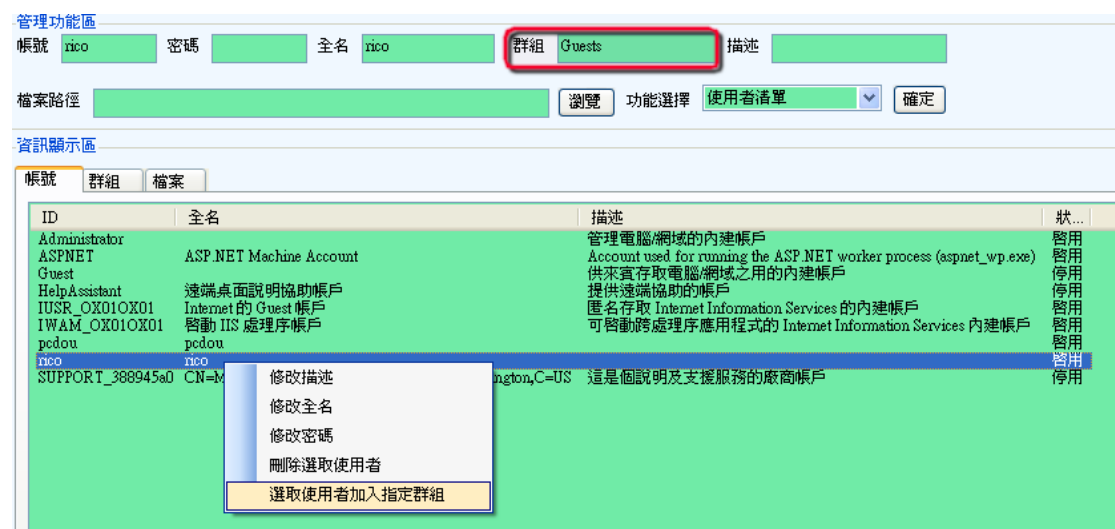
管理功能區
帳號 rico 密碼 全名 rico 群組 Guests 描述

檔案路徑 瀏覽 功能選擇 使用者清單 確定

資訊顯示區
帳號 群組 檔案

| ID | 全名 | 描述 | 狀... |
|---|---|---|---|
| Administrator | | 管理電腦/網域的內建帳戶 | 啟用 |
| ASPNET | ASP.NET Machine Account | Account used for running the ASP.NET worker process (aspnet_wp.exe) | 啟用 |
| Guest | | 供來賓存取電腦/網域之用的內建帳戶 | 停用 |
| HelpAssistant | 遠端桌面說明協助帳戶 | 提供遠端協助的帳戶 | 停用 |
| IUSR_OX01OX01 | Internet 的 Guest 帳戶 | 匿名存取 Internet Information Services 的內建帳戶 | 啟用 |
| IWAM_OX01OX01 | 啟動 IIS 處理序帳戶 | 可啟動跨處理序應用程式的 Internet Information Services 內建帳戶 | 啟用 |
| pcdou | pcdou | | 啟用 |
| rico | rico | | 啟用 |
| SUPPORT_388945a0 | CN=M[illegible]ngton,C=US | 這是個說明及支援服務的廠商帳戶 | 停用 |

修改描述
修改全名
修改密碼
刪除選取使用者
選取使用者加入指定群組